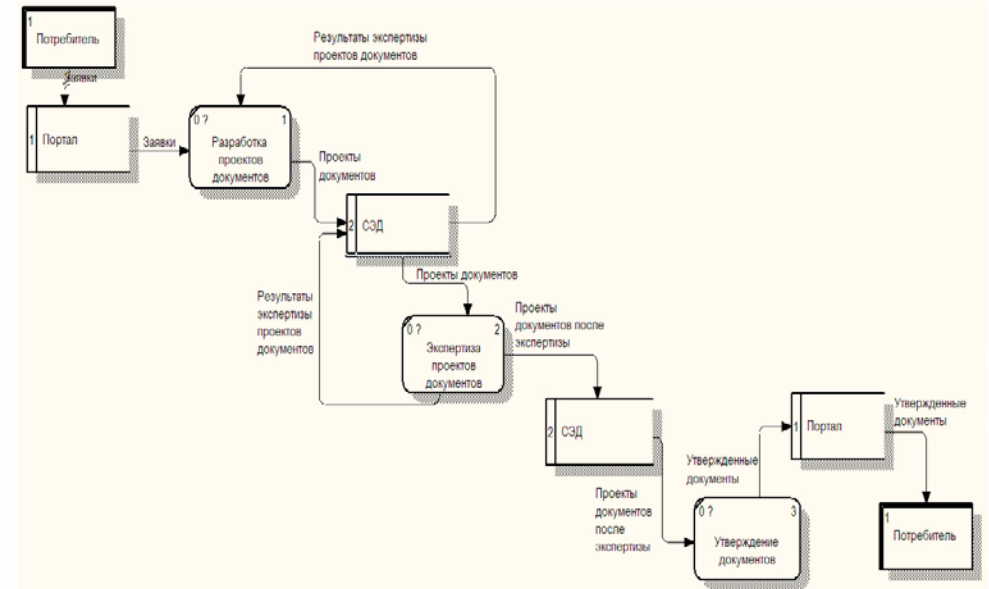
1
Потребитель

Заявки

1 Портал

Заявки

Результаты экспертизы проектов документов

0 ?
1
Разработка проектов документов

Проекты документов

2 СЭД

Проекты документов

Результаты экспертизы проектов документов

0 ?
2
Экспертиза проектов документов

Проекты документов после экспертизы

2 СЭД

Проекты документов после экспертизы

Утвержденные документы

0 ?
3
Утверждение документов

1 Портал

Утвержденные документы

1
Потребитель